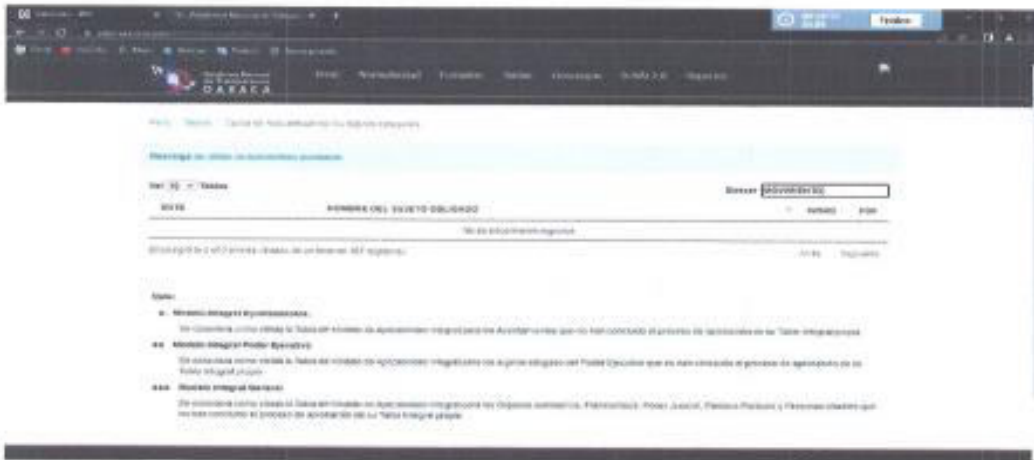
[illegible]

Plataforma Nacional de Transparencia OAXACA

Inicio Normatividad Formatos Tablas Descargas Tabla 2.0 Reportes

Inicio / Tablas / Carta de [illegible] Sujetos Obligados

Descarga de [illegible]

Ver 10 Tablas

Buscar: MOVIMIENTO

SUJETO NOMBRE DEL SUJETO OBLIGADO WORD PDF

No se encontraron registros

Mostrando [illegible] registros

Anterior Siguiente

Nota:

* Modelo Integral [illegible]

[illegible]

** Modelo Integral Poder Ejecutivo

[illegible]

*** Modelo Integral General

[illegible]